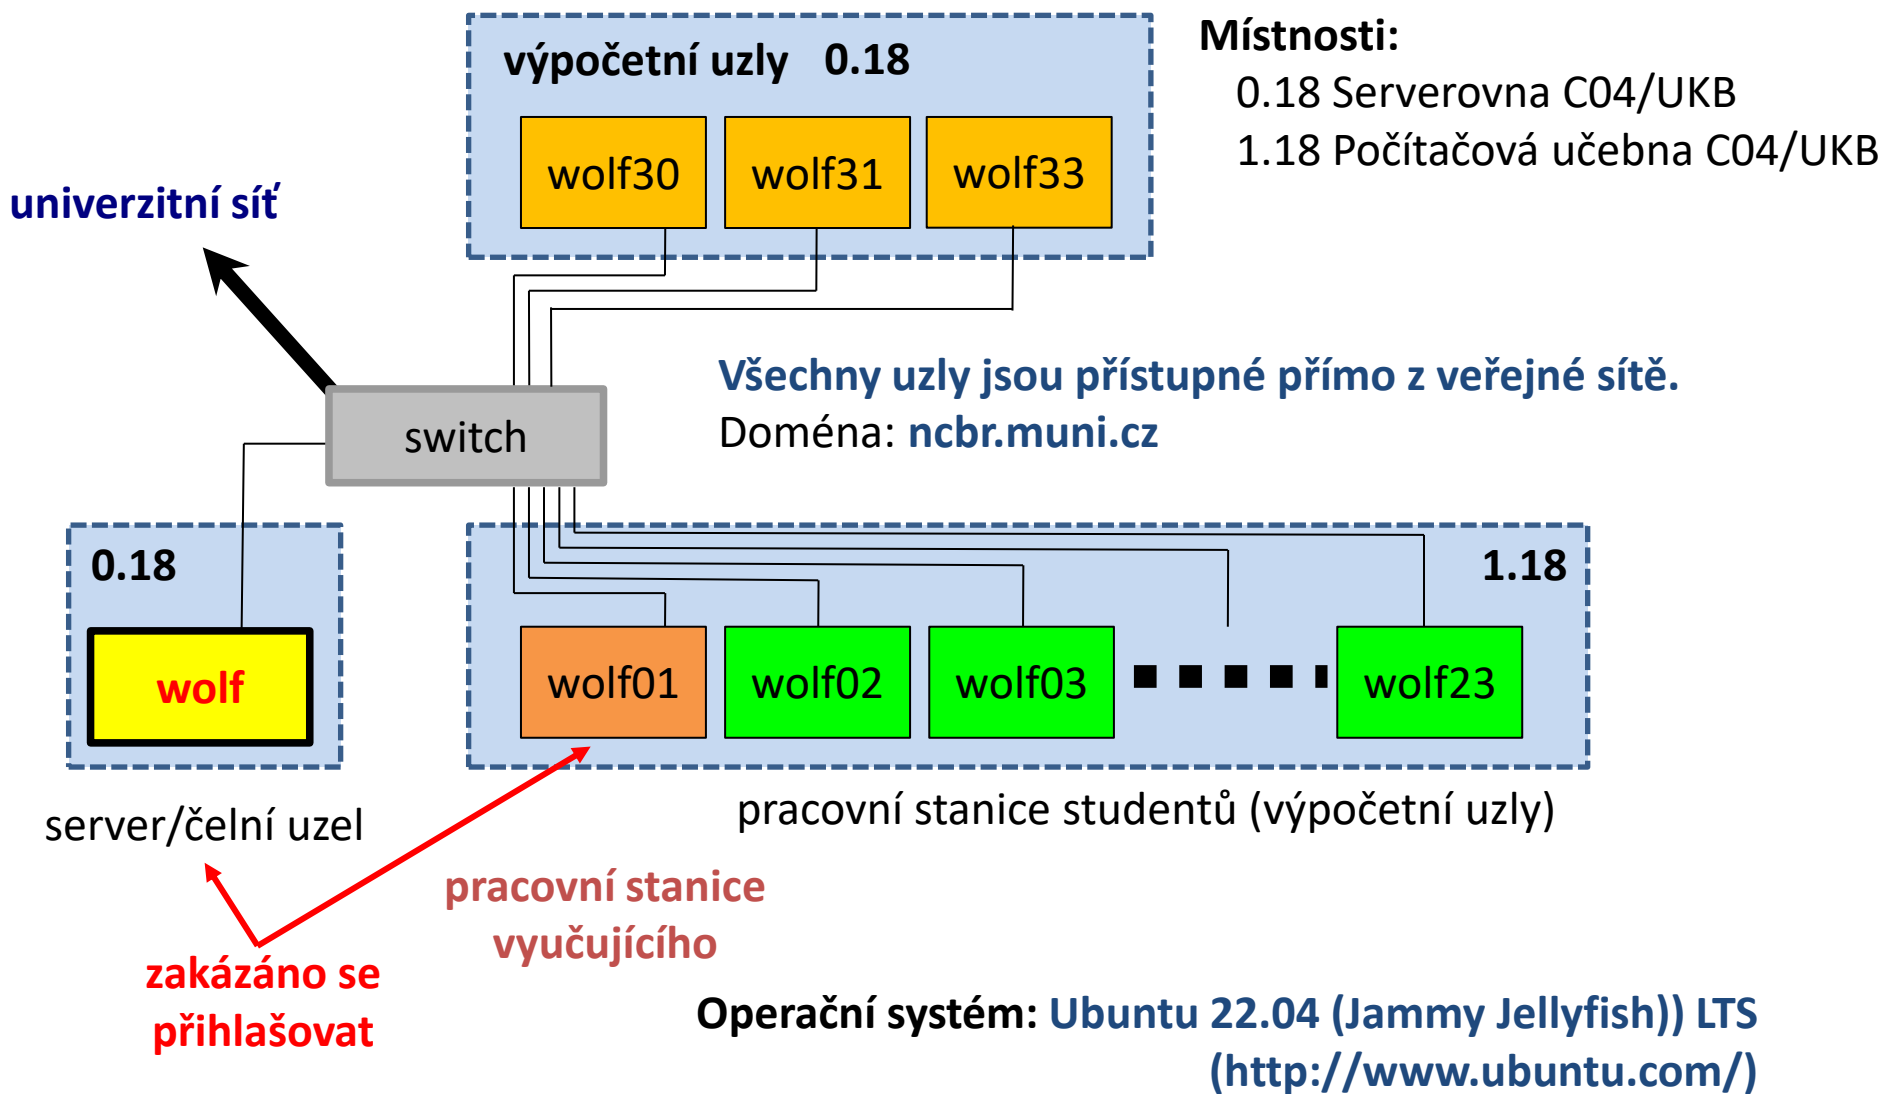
výpočetní uzly 0.18

wolf30
wolf31
wolf33

Místnosti:
0.18 Serverovna C04/UKB
1.18 Počítačová učebna C04/UKB

univerzitní síť

switch

Všechny uzly jsou přístupné přímo z veřejné sítě.
Doména: ncbr.muni.cz

0.18

wolf

server/čelní uzel

1.18

wolf01
wolf02
wolf03
wolf23

pracovní stanice studentů (výpočetní uzly)

pracovní stanice vyučujícího

zakázáno se přihlašovat

Operační systém: Ubuntu 22.04 (Jammy Jellyfish)) LTS (http://www.ubuntu.com/)